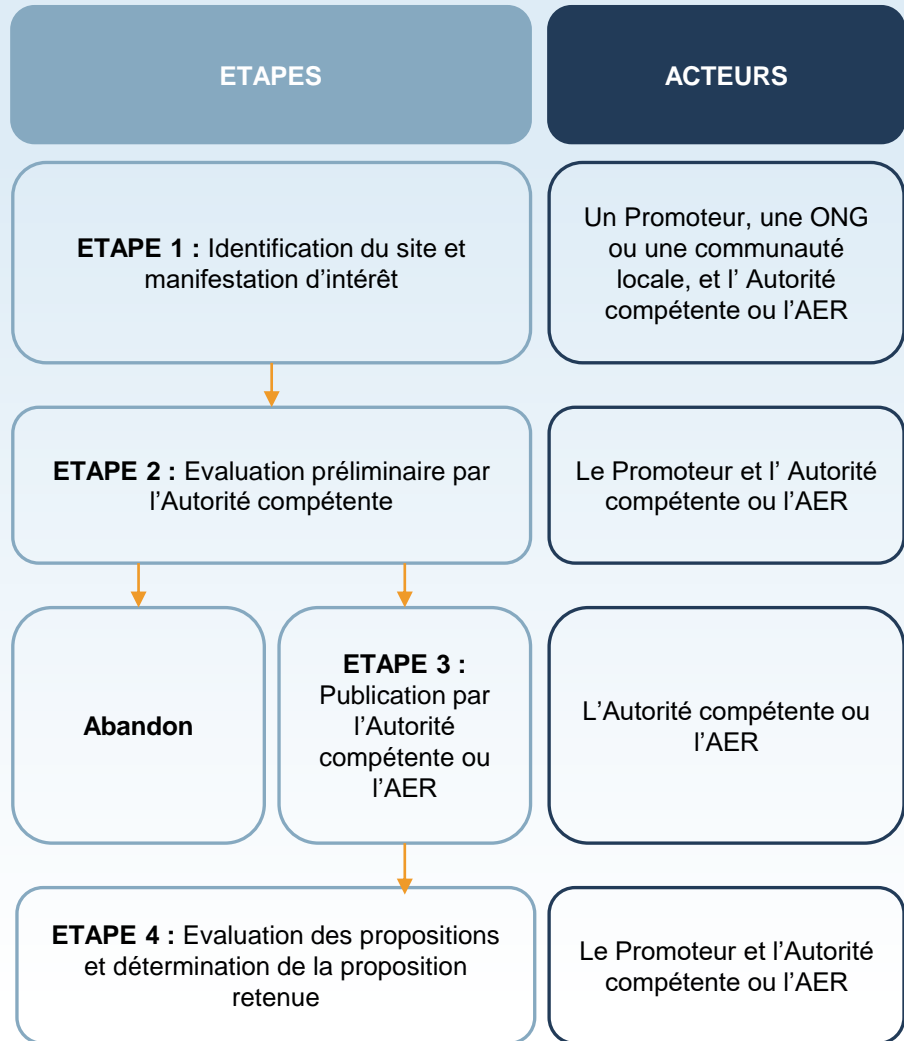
ETAPES

ACTEURS

ETAPE 1 : Identification du site et manifestation d’intérêt

Un Promoteur, une ONG ou une communauté locale, et l’ Autorité compétente ou l’AER

ETAPE 2 : Evaluation préliminaire par l’Autorité compétente

Le Promoteur et l’ Autorité compétente ou l’AER

Abandon

ETAPE 3 : Publication par l’Autorité compétente ou l’AER

L’Autorité compétente ou l’AER

ETAPE 4 : Evaluation des propositions et détermination de la proposition retenue

Le Promoteur et l’Autorité compétente ou l’AER